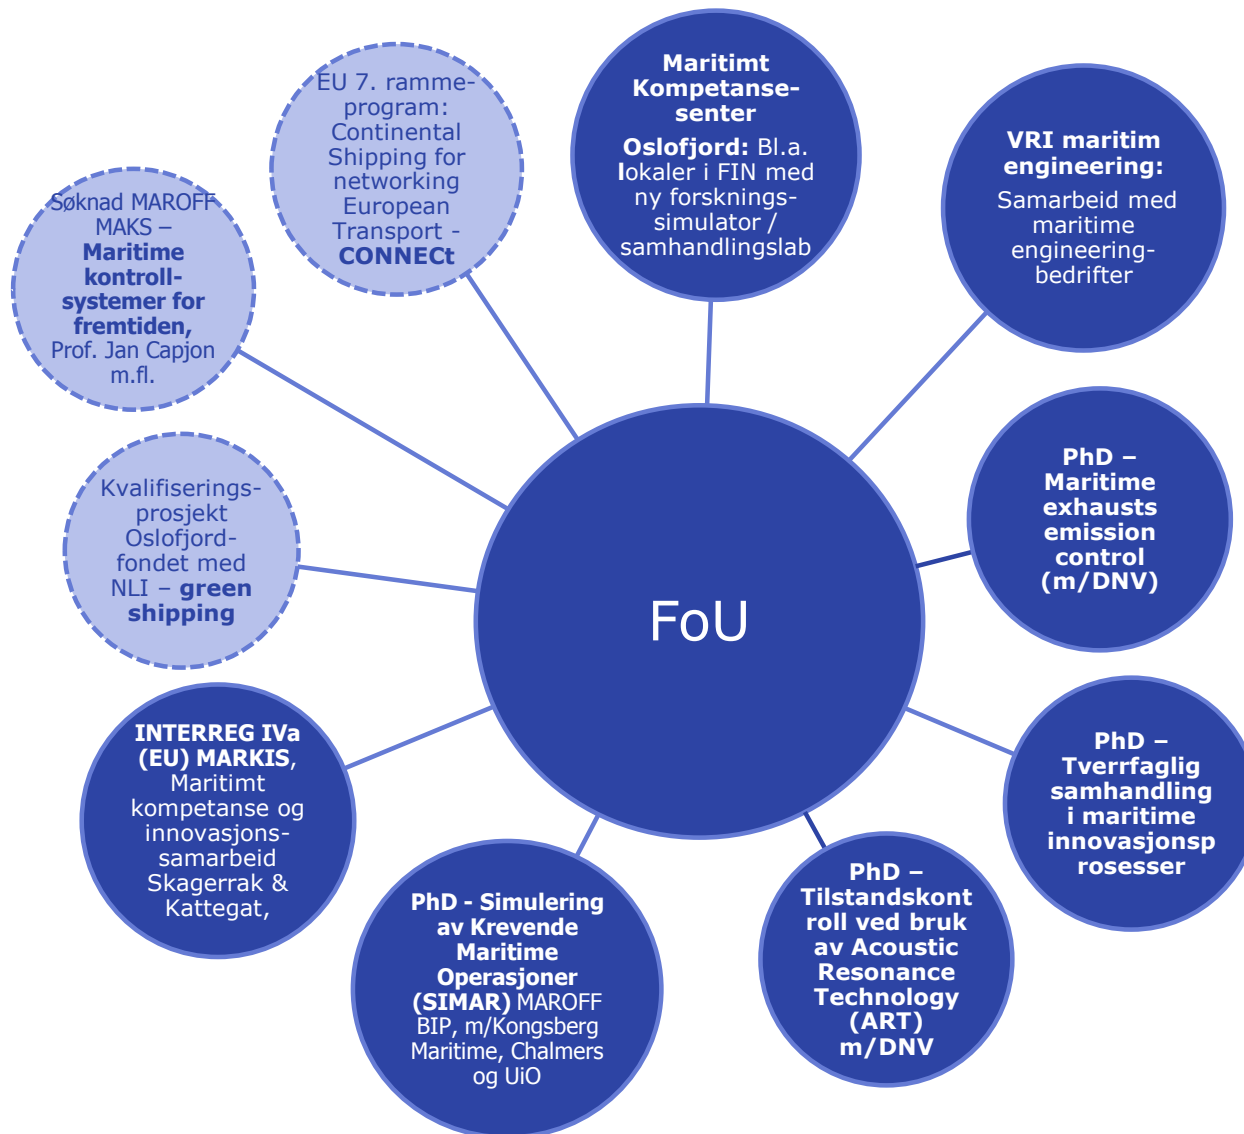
FoU

Maritimt Kompetansesenter

Oslofjord: Bl.a. lokaler i FIN med ny forskningssimulator / samhandlingslab

VRI maritim engineering:

Samarbeid med maritime engineeringbedrifter

PhD – Maritime exhausts emission control (m/DNV)

PhD – Tverrfaglig samhandling i maritime innovasjonsprosesser

PhD – Tilstandskontroll ved bruk av Acoustic Resonance Technology (ART) m/DNV

PhD - Simulering av Krevende Maritime Operasjoner (SIMAR) MAROFF BIP, m/Kongsberg Maritime, Chalmers og UiO

INTERREG IVa (EU) MARKIS, Maritimt kompetanse og innovasjonssamarbeid Skagerrak & Kattegat,

Kvalifiseringsprosjekt Oslofjordfondet med NLI – green shipping

Søknad MAROFF MAKS – Maritime kontrollsystemer for fremtiden, Prof. Jan Capjon m.fl.

EU 7. rammeprogram: Continental Shipping for networking European Transport - CONNECt